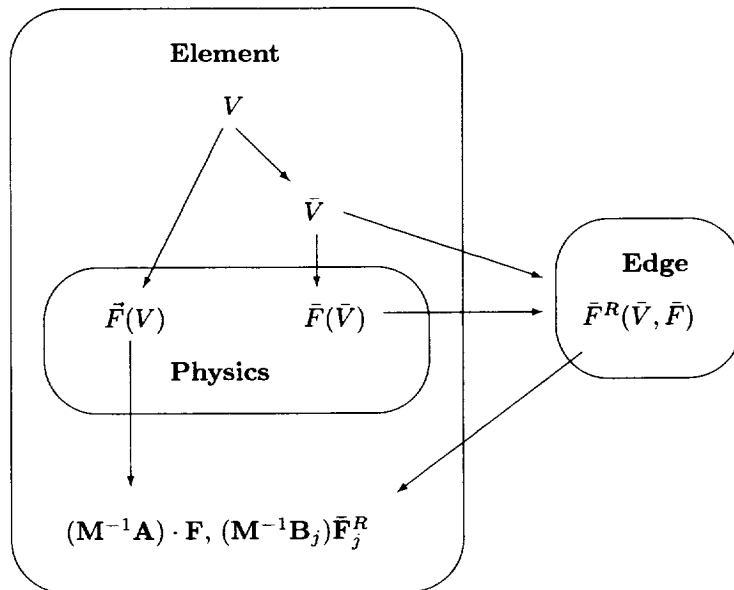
Element

$V$

$\bar{V}$

Edge

$\vec{F}(V)$

$\bar{F}(\bar{V})$

$\bar{F}^R(\bar{V}, \bar{F})$

Physics

$(\mathbf{M}^{-1}\mathbf{A}) \cdot \mathbf{F}$, $(\mathbf{M}^{-1}\mathbf{B}_j)\bar{\mathbf{F}}_j^R$